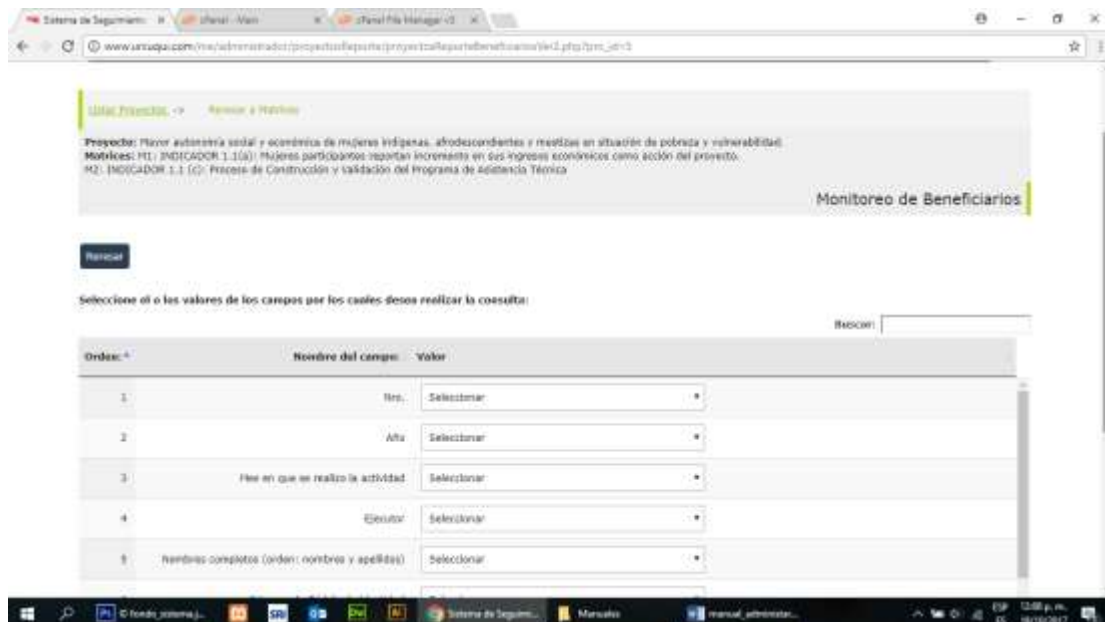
Sistema de Seguimiento | cPanel - Main | cPanel File Manager v3

www.unuqui.com/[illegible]

Listar Proyectos -> Resesar a Matrices

Proyecto: Mayor autonomía social y económica de mujeres indígenas, afrodescendientes y mestizas en situación de pobreza y vulnerabilidad.
Matrices: M1: INDICADOR 1.1(a): Mujeres participantes reportan incremento en sus ingresos económicos como acción del proyecto.
M2: INDICADOR 1.1 (c): Proceso de Construcción y Validación del Programa de Asistencia Técnica

Monitoreo de Beneficiarios

Regresar

Seleccione el o los valores de los campos por los cuales desea realizar la consulta:

Buscar:

| Orden: | Nombre del campo: | Valor |
|---|---|---|
| 1 | Nro. | Seleccionar |
| 2 | Año | Seleccionar |
| 3 | Mes en que se realizo la actividad | Seleccionar |
| 4 | Ejecutor | Seleccionar |
| 5 | Nombres completos (orden: nombres y apellidos) | Seleccionar |

Sistema de Seguim... | Manuales | manual_administr... | ESP | 12:08 p.m.